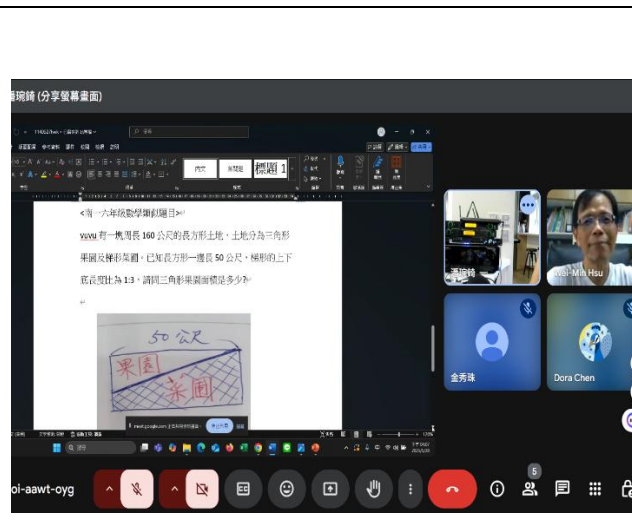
潘琬錡 (分享螢幕畫面)

內文

無間距

標題 1

<南一六年級數學課例題目>

vuvu 有一塊周長 160 公尺的長方形土地，土地分為三角形果園及梯形菜園，已知長方形一邊長 50 公尺，梯形的上下底合度比為 1:3，請問三角形果園面積是多少?

50 公尺

果園

菜園

潘琬錡

Wai-Min Hsu

金秀珠

Dora Chen

oi-aawt-oyg

5